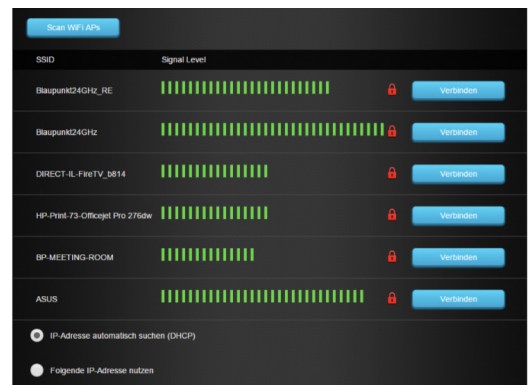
Scan WiFi APs

| SSID | Signal Level | |
|---|---|---|
| Blaupunkt24GHz_RE | | Verbinden |
| Blaupunkt24GHz | | Verbinden |
| DIRECT-IL-FireTV_b814 | | Verbinden |
| HP-Print-73-Officejet Pro 276dw | | Verbinden |
| BP-MEETING-ROOM | | Verbinden |
| ASUS | | Verbinden |

IP-Adresse automatisch suchen (DHCP)

Folgende IP-Adresse nutzen